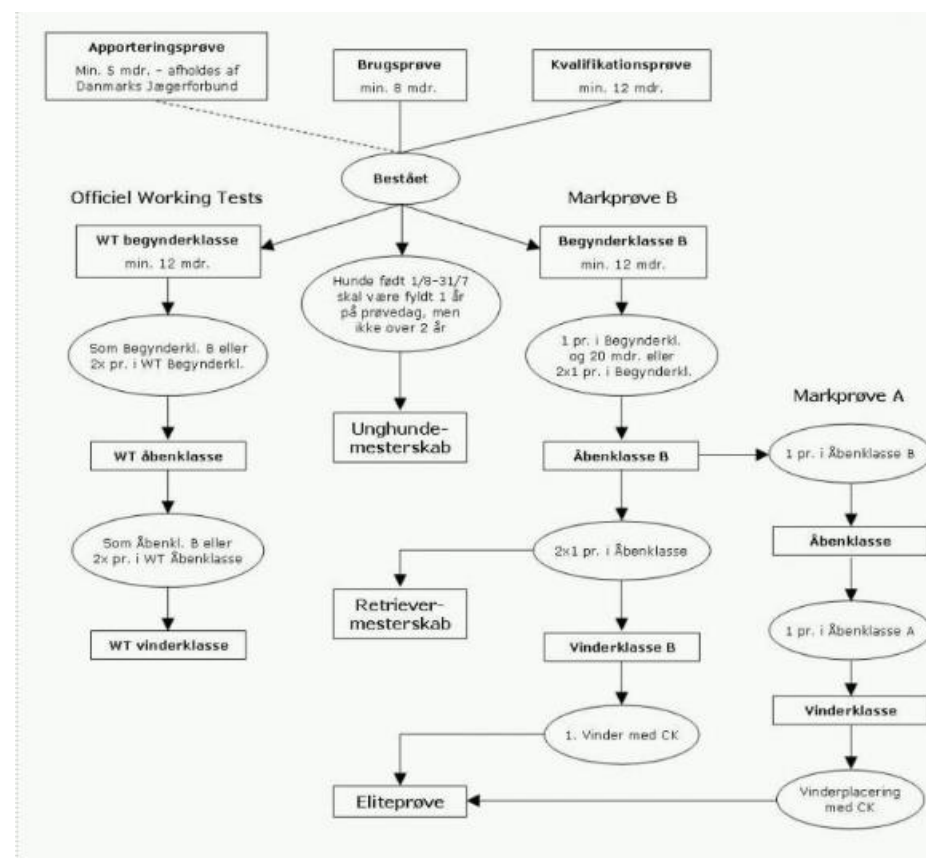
Apporteringsprøve
Min. 5 mdr. – afholdes af Danmarks Jægerforbund

Brugsprøve
min. 8 mdr.

Kvalifikationsprøve
min. 12 mdr.

Bestået

Officiel Working Tests

Markprøve B

WT begynderklasse
min. 12 mdr.

Hunde født 1/8–31/7 skal være fyldt 1 år på prøvedag, men ikke over 2 år

Begynderklasse B
min. 12 mdr.

Som Begynderkl. B eller 2x pr. i WT Begynderkl.

1 pr. i Begynderkl. og 20 mdr. eller 2x1 pr. i Begynderkl.

Markprøve A

Unghunde-mesterskab

WT åbenklasse

Åbenklasse B

1 pr. i Åbenklasse B

Som Åbenkl. B eller 2x pr. i WT Åbenklasse

2x1 pr. i Åbenklasse

Åbenklasse

Retriever-mesterskab

1 pr. i Åbenklasse A

WT vinderklasse

Vinderklasse B

Vinderklasse

1. Vinder med CK

Eliteprøve

Vinderplacering med CK